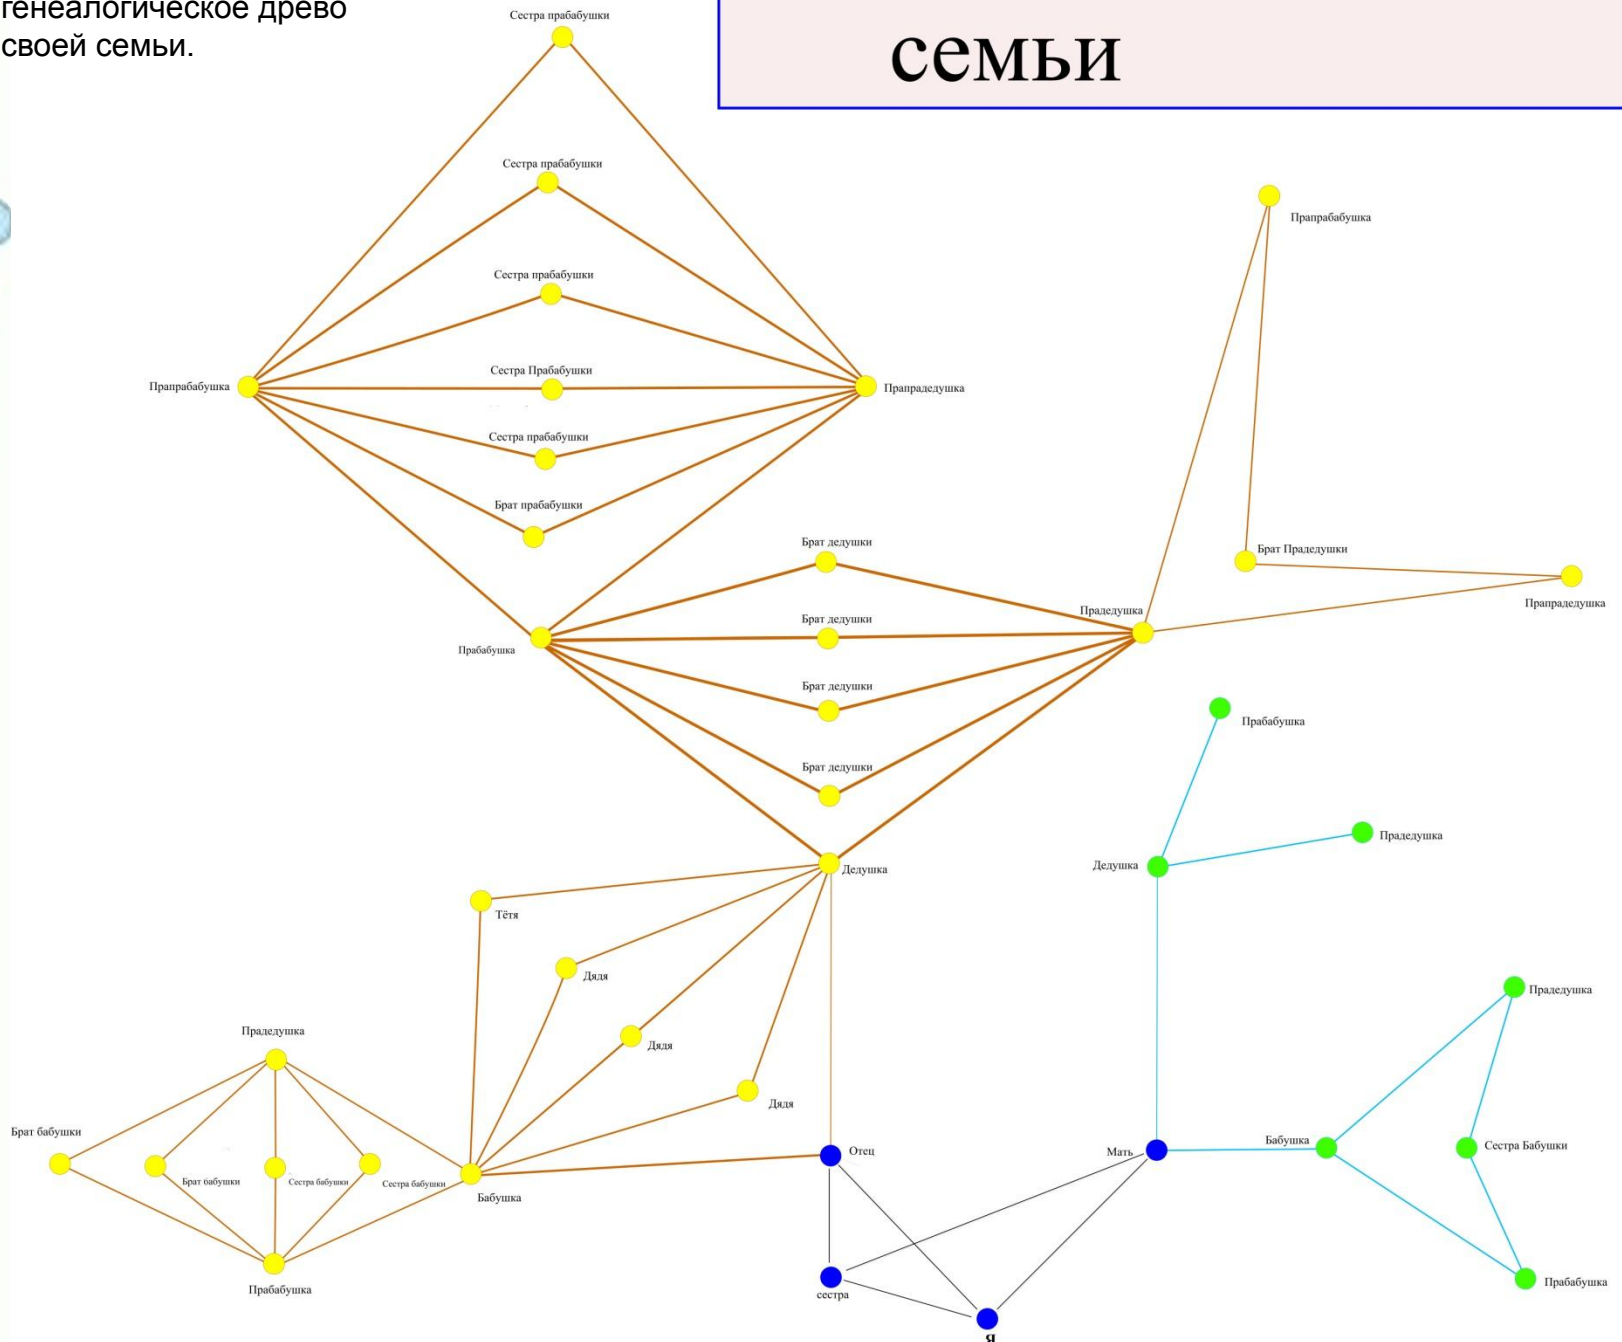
генеалогическое древо своей семьи.

семьи

Сестра прабабушки

Сестра прабабушки

Сестра прабабушки

Прапрабабушка

Сестра Прабабушки

Прапрадедушка

Сестра прабабушки

Брат прабабушки

Прапрабабушка

Брат дедушки

Брат Прадедушки

Прапрадедушка

Прадедушка

Брат дедушки

Прабабушка

Брат дедушки

Прабабушка

Брат дедушки

Прадедушка

Дедушка

Дедушка

Тётя

Дядя

Прадедушка

Прадедушка

Дядя

Сестра Бабушки

Дядя

Брат бабушки

Отец

Мать

Бабушка

Брат бабушки

Сестра бабушки

Сестра бабушки

Бабушка

Прабабушка

Прабабушка

сестра

я